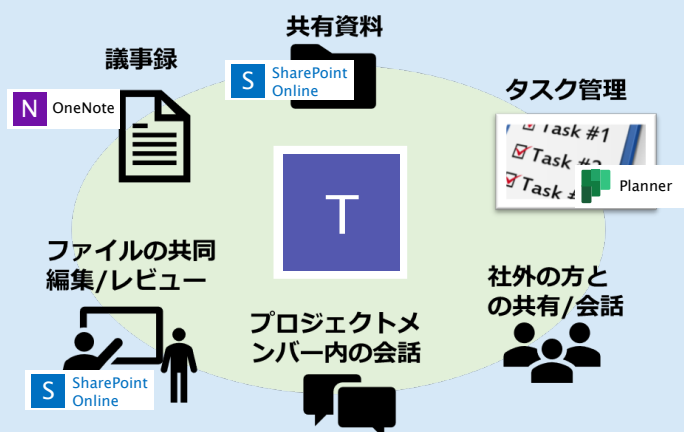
共有資料

S SharePoint Online

議事録

N OneNote

タスク管理

Task #1
Task #2
Task #3

Planner

T

ファイルの共同編集/レビュー

S SharePoint Online

プロジェクトメンバー内の会話

社外の方との共有/会話